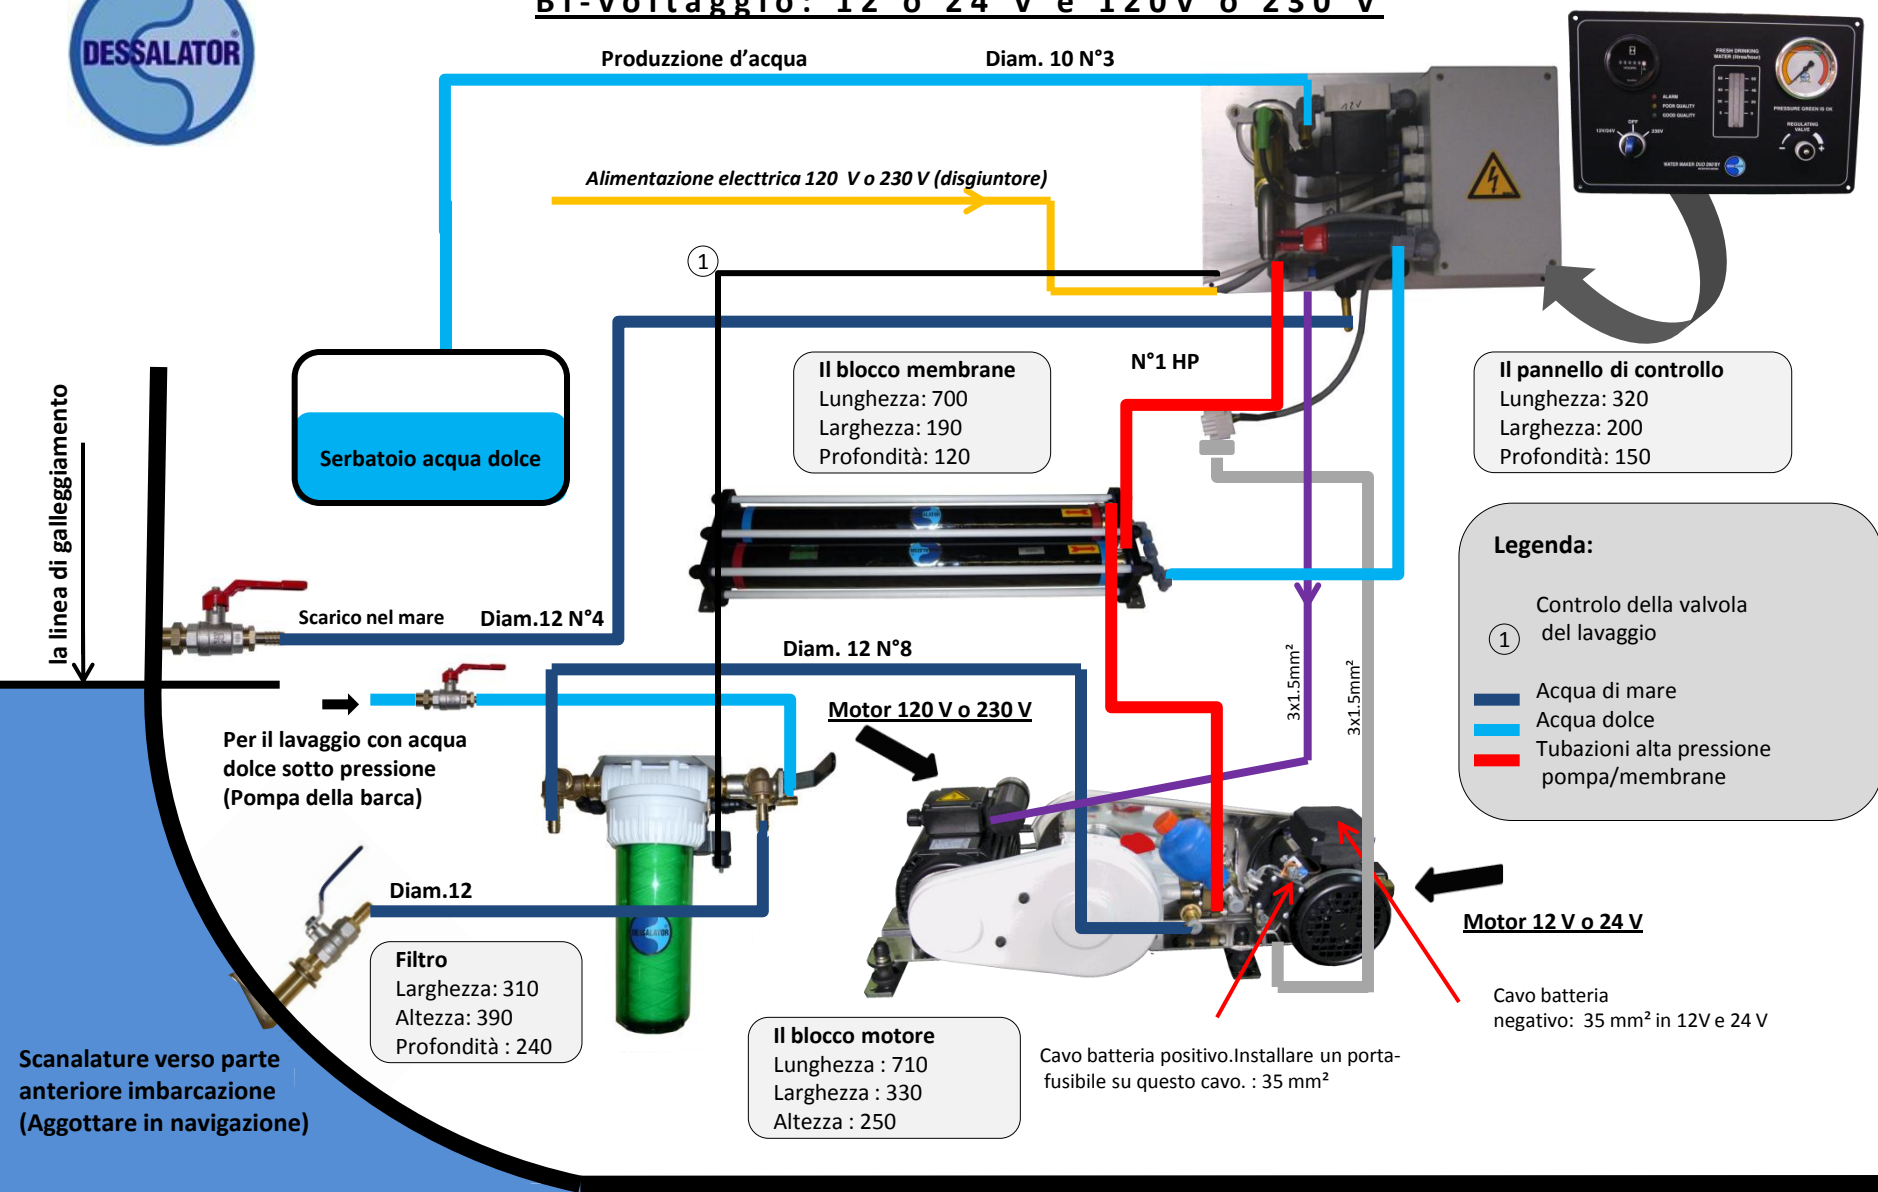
DESSALATOR

Bi-Voltaggio: 12 o 24 V e 120V o 230 V

Produzione d'acqua

Diam. 10 N°3

Alimentazione electtrica 120 V o 230 V (disgiuntore)

1

N°1 HP

Serbatoio acqua dolce

Il blocco membrane
Lunghezza: 700
Larghezza: 190
Profondità: 120

Il pannello di controllo
Lunghezza: 320
Larghezza: 200
Profondità: 150

la linea di galleggiamento

Legenda:

1 Controllo della valvola del lavaggio

Acqua di mare
Acqua dolce
Tubazioni alta pressione pompa/membrane

Scarico nel mare

Diam.12 N°4

Diam. 12 N°8

Motor 120 V o 230 V

3x1.5mm²

3x1.5mm²

Per il lavaggio con acqua dolce sotto pressione (Pompa della barca)

Diam.12

Motor 12 V o 24 V

Filtro
Larghezza: 310
Altezza: 390
Profondità : 240

Il blocco motore
Lunghezza : 710
Larghezza : 330
Altezza : 250

Cavo batteria negativo: 35 mm² in 12V e 24 V

Cavo batteria positivo.Installare un porta-fusibile su questo cavo. : 35 mm²

Scanalature verso parte anteriore imbarcazione (Aggottare in navigazione)